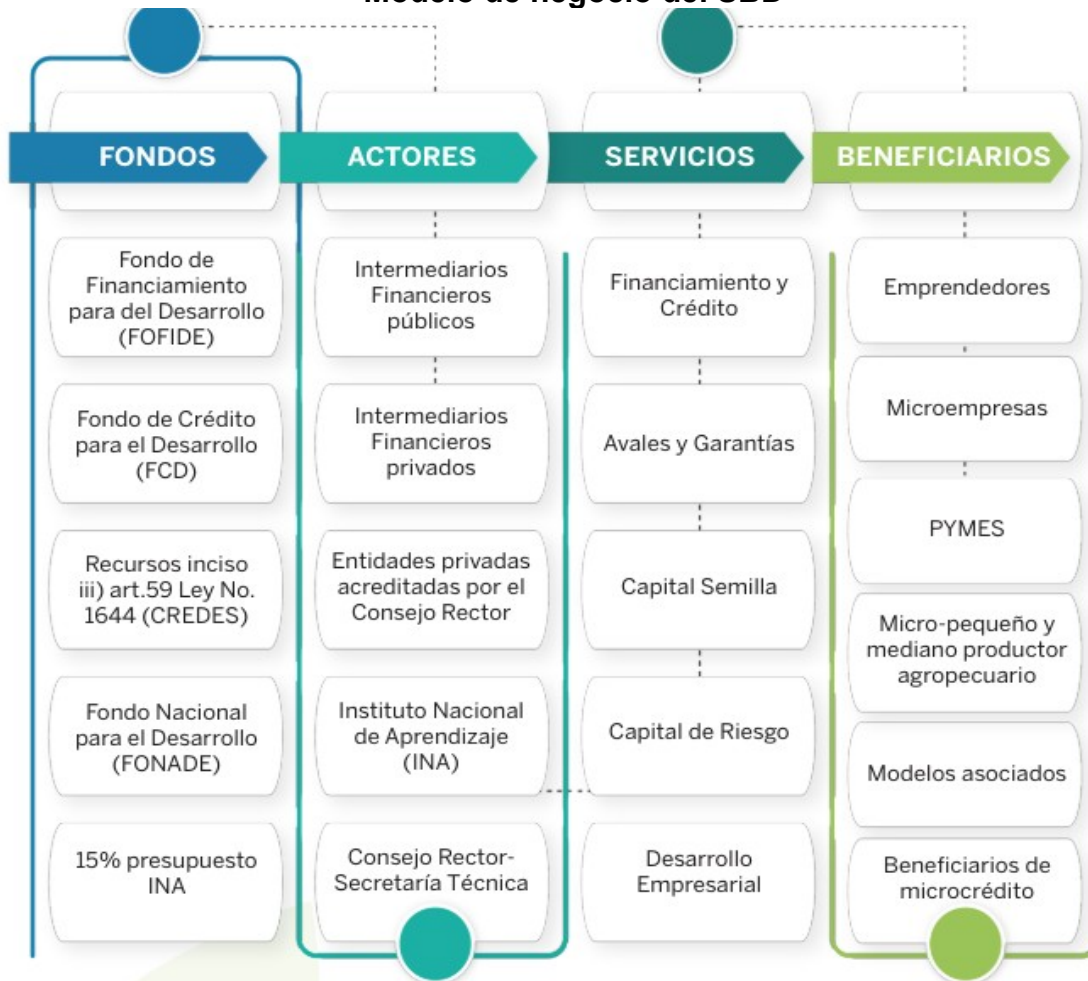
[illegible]

FONDOS

ACTORES

SERVICIOS

BENEFICIARIOS

Fondo de Financiamiento para del Desarrollo (FOFIDE)

Fondo de Crédito para el Desarrollo (FCD)

Recursos inciso iii) art.59 Ley No. 1644 (CREDES)

Fondo Nacional para el Desarrollo (FONADE)

15% presupuesto INA

Intermediarios Financieros públicos

Intermediarios Financieros privados

Entidades privadas acreditadas por el Consejo Rector

Instituto Nacional de Aprendizaje (INA)

Consejo Rector-Secretaría Técnica

Financiamiento y Crédito

Avales y Garantías

Capital Semilla

Capital de Riesgo

Desarrollo Empresarial

Emprendedores

Microempresas

PYMES

Micro-pequeño y mediano productor agropecuario

Modelos asociados

Beneficiarios de microcrédito